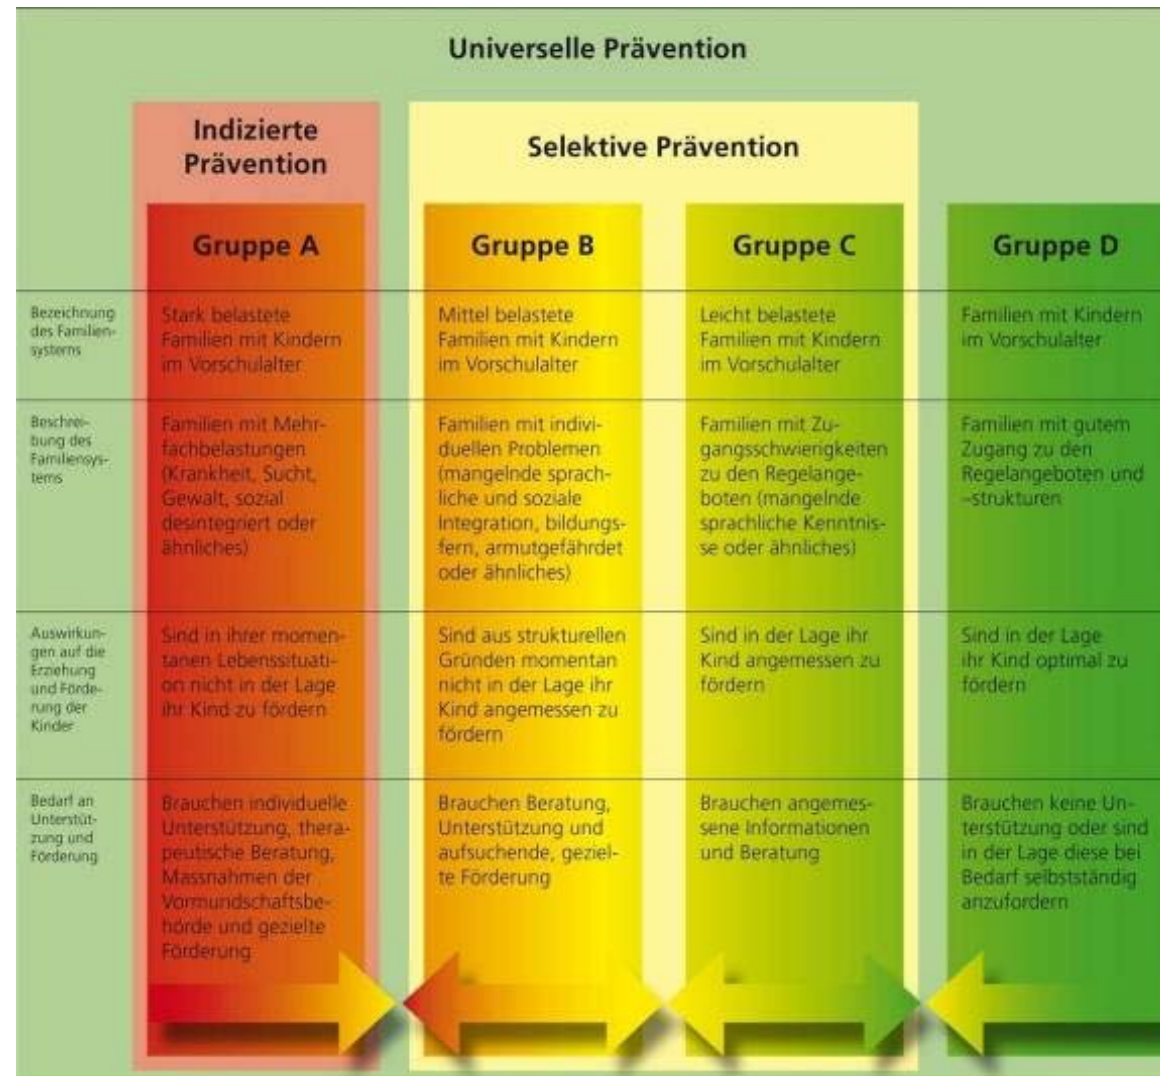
Universelle Prävention

Indizierte Prävention

Selektive Prävention

| | Gruppe A | Gruppe B | Gruppe C | Gruppe D |
|---|---|---|---|---|
| Bezeichnung des Familiensystems | Stark belastete Familien mit Kindern im Vorschulalter | Mittel belastete Familien mit Kindern im Vorschulalter | Leicht belastete Familien mit Kindern im Vorschulalter | Familien mit Kindern im Vorschulalter |
| Beschreibung des Familiensystems | Familien mit Mehrfachbelastungen (Krankheit, Sucht, Gewalt, sozial desintegriert oder ähnliches) | Familien mit individuellen Problemen (mangelnde sprachliche und soziale Integration, bildungsfern, armutgefährdet oder ähnliches) | Familien mit Zugangsschwierigkeiten zu den Regelangeboten (mangelnde sprachliche Kenntnisse oder ähnliches) | Familien mit gutem Zugang zu den Regelangeboten und –strukturen |
| Auswirkungen auf die Erziehung und Förderung der Kinder | Sind in ihrer momentanen Lebenssituation nicht in der Lage ihr Kind zu fördern | Sind aus strukturellen Gründen momentan nicht in der Lage ihr Kind angemessen zu fördern | Sind in der Lage ihr Kind angemessen zu fördern | Sind in der Lage ihr Kind optimal zu fördern |
| Bedarf an Unterstützung und Förderung | Brauchen individuelle Unterstützung, therapeutische Beratung, Massnahmen der Vormundschaftsbehörde und gezielte Förderung | Brauchen Beratung, Unterstützung und aufsuchende, gezielte Förderung | Brauchen angemessene Informationen und Beratung | Brauchen keine Unterstützung oder sind in der Lage diese bei Bedarf selbstständig anzufordern |